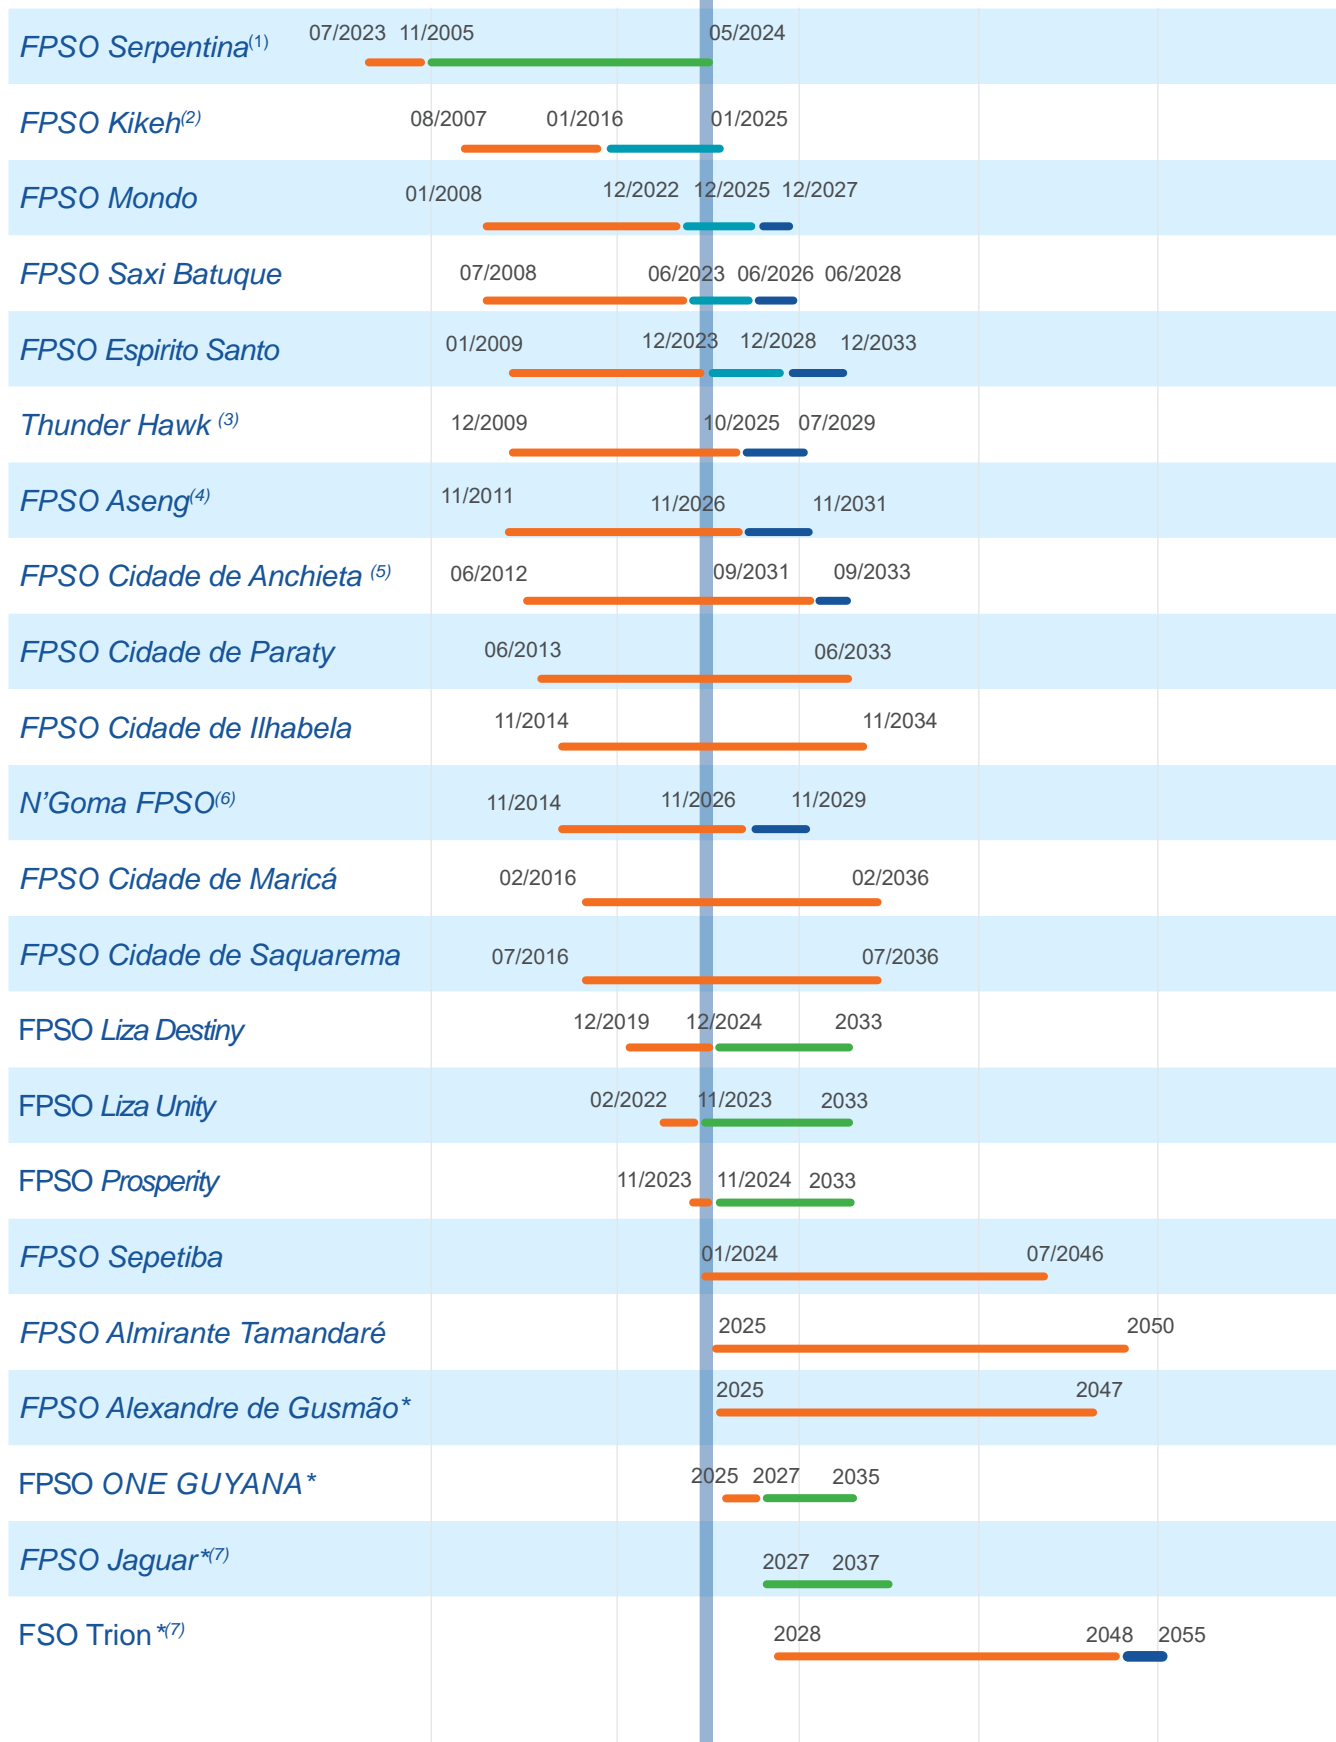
FPSO Serpentina$^{(1)}$ 07/2023 11/2005 05/2024

FPSO Kikeh$^{(2)}$ 08/2007 01/2016 01/2025

FPSO Mondo 01/2008 12/2022 12/2025 12/2027

FPSO Saxi Batuque 07/2008 06/2023 06/2026 06/2028

FPSO Espirito Santo 01/2009 12/2023 12/2028 12/2033

Thunder Hawk $^{(3)}$ 12/2009 10/2025 07/2029

FPSO Aseng$^{(4)}$ 11/2011 11/2026 11/2031

FPSO Cidade de Anchieta $^{(5)}$ 06/2012 09/2031 09/2033

FPSO Cidade de Paraty 06/2013 06/2033

FPSO Cidade de Ilhabela 11/2014 11/2034

N'Goma FPSO$^{(6)}$ 11/2014 11/2026 11/2029

FPSO Cidade de Maricá 02/2016 02/2036

FPSO Cidade de Saquarema 07/2016 07/2036

FPSO Liza Destiny 12/2019 12/2024 2033

FPSO Liza Unity 02/2022 11/2023 2033

FPSO Prosperity 11/2023 11/2024 2033

FPSO Sepetiba 01/2024 07/2046

FPSO Almirante Tamandaré 2025 2050

FPSO Alexandre de Gusmão* 2025 2047

FPSO ONE GUYANA* 2025 2027 2035

FPSO Jaguar*$^{(7)}$ 2027 2037

FSO Trion *$^{(7)}$ 2028 2048 2055